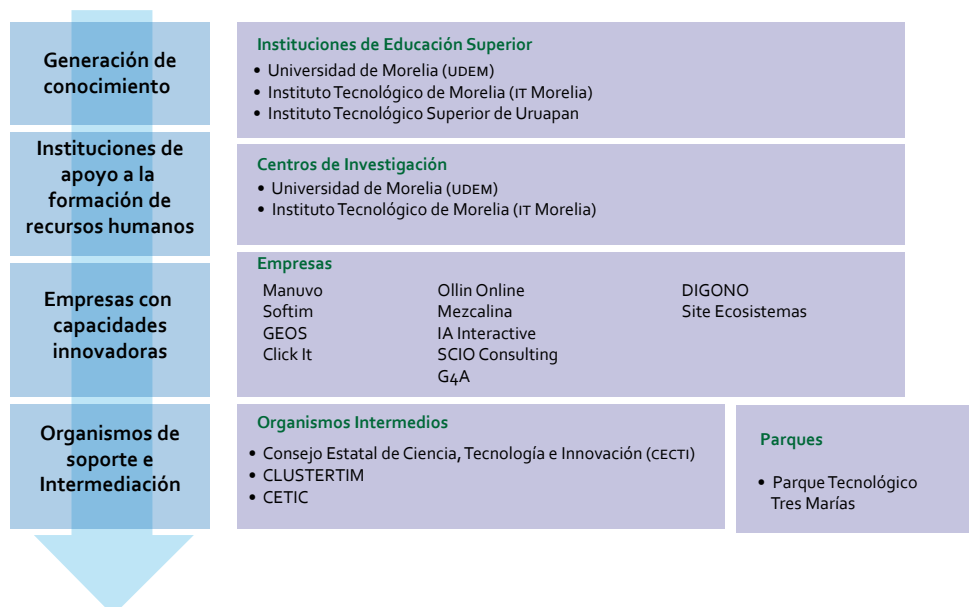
Generación de conocimiento

Instituciones de Educación Superior
• Universidad de Morelia (UDEM)
• Instituto Tecnológico de Morelia (IT Morelia)
• Instituto Tecnológico Superior de Uruapan

Instituciones de apoyo a la formación de recursos humanos

Centros de Investigación
• Universidad de Morelia (UDEM)
• Instituto Tecnológico de Morelia (IT Morelia)

Empresas con capacidades innovadoras

Empresas
Manuvo
Softim
GEOS
Click It

Ollin Online
Mezcalina
IA Interactive
SCIO Consulting
G4A

DIGONO
Site Ecosistemas

Organismos de soporte e Intermediación

Organismos Intermedios
• Consejo Estatal de Ciencia, Tecnología e Innovación (CECTI)
• CLUSTERTIM
• CETIC

Parques
• Parque Tecnológico Tres Marías